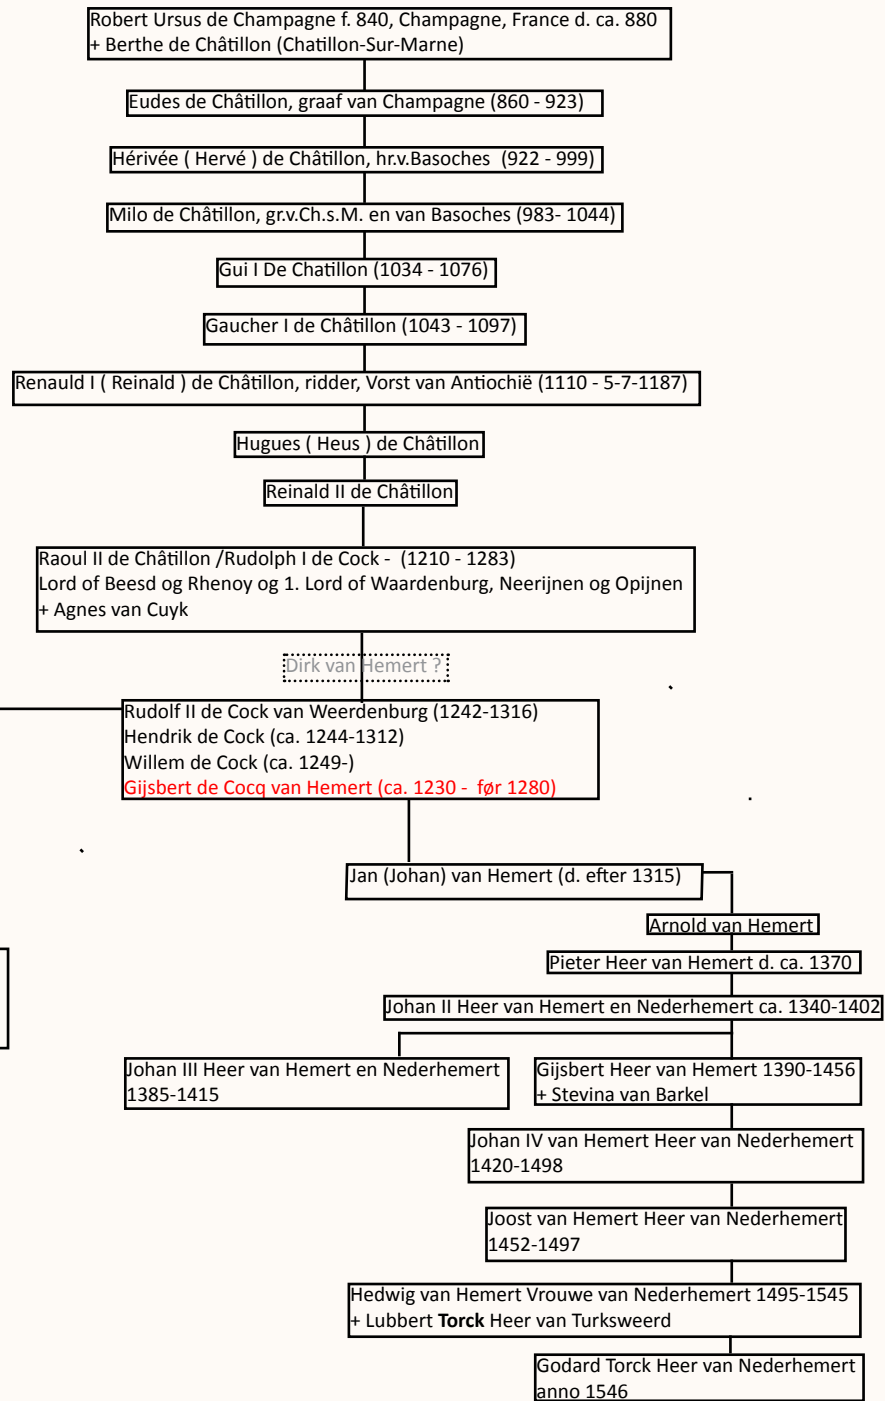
Robert Ursus de Champagne f. 840, Champagne, France d. ca. 880
+ Berthe de Châtillon (Chatillon-Sur-Marne)

Eudes de Châtillon, graaf van Champagne (860 - 923)

Hérivée ( Hervé ) de Châtillon, hr.v.Basoches (922 - 999)

Milo de Châtillon, gr.v.Ch.s.M. en van Basoches (983- 1044)

Gui I De Chatillon (1034 - 1076)

Gaucher I de Châtillon (1043 - 1097)

Renauld I ( Reinald ) de Châtillon, ridder, Vorst van Antiochië (1110 - 5-7-1187)

Hugues ( Heus ) de Châtillon

Reinald II de Châtillon

Raoul II de Châtillon /Rudolph I de Cock - (1210 - 1283)
Lord of Beesd og Rhenoy og 1. Lord of Waardenburg, Neerijnen og Opijnen
+ Agnes van Cuyk

Dirk van Hemert ?

Rudolf II de Cock van Weerdenburg (1242-1316)
Hendrik de Cock (ca. 1244-1312)
Willem de Cock (ca. 1249-)
Gijsbert de Cocq van Hemert (ca. 1230 - før 1280)

Jan (Johan) van Hemert (d. efter 1315)

Arnold van Hemert

Pieter Heer van Hemert d. ca. 1370

Johan II Heer van Hemert en Nederhemert ca. 1340-1402

Johan III Heer van Hemert en Nederhemert 1385-1415

Gijsbert Heer van Hemert 1390-1456
+ Stevina van Barkel

Johan IV van Hemert Heer van Nederhemert 1420-1498

Joost van Hemert Heer van Nederhemert 1452-1497

Hedwig van Hemert Vrouwe van Nederhemert 1495-1545
+ Lubbert **Torck** Heer van Turksweerd

Godard Torck Heer van Nederhemert anno 1546